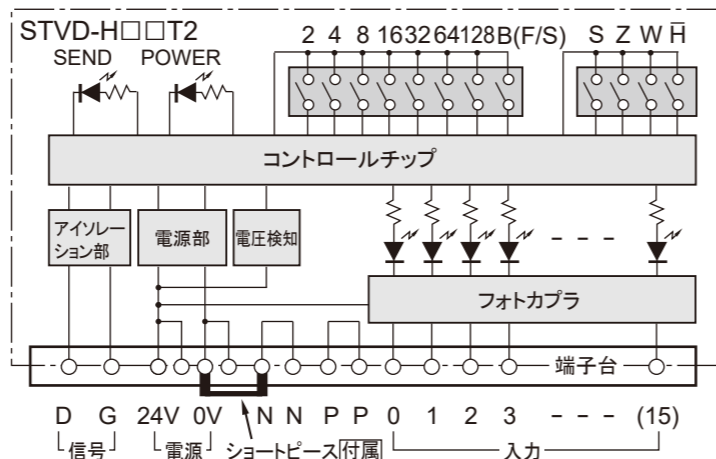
STVD-H□□T2

SEND POWER

2 4 8 16 32 64 128 B(F/S)

S Z W $\overline{H}$

コントロールチップ

アイソレーション部

電源部

電圧検知

- - -

フォトカプラ

端子台

D G 24V 0V N N P P 0 1 2 3 - - - (15)

信号 電源 ショートピース 付属 入力